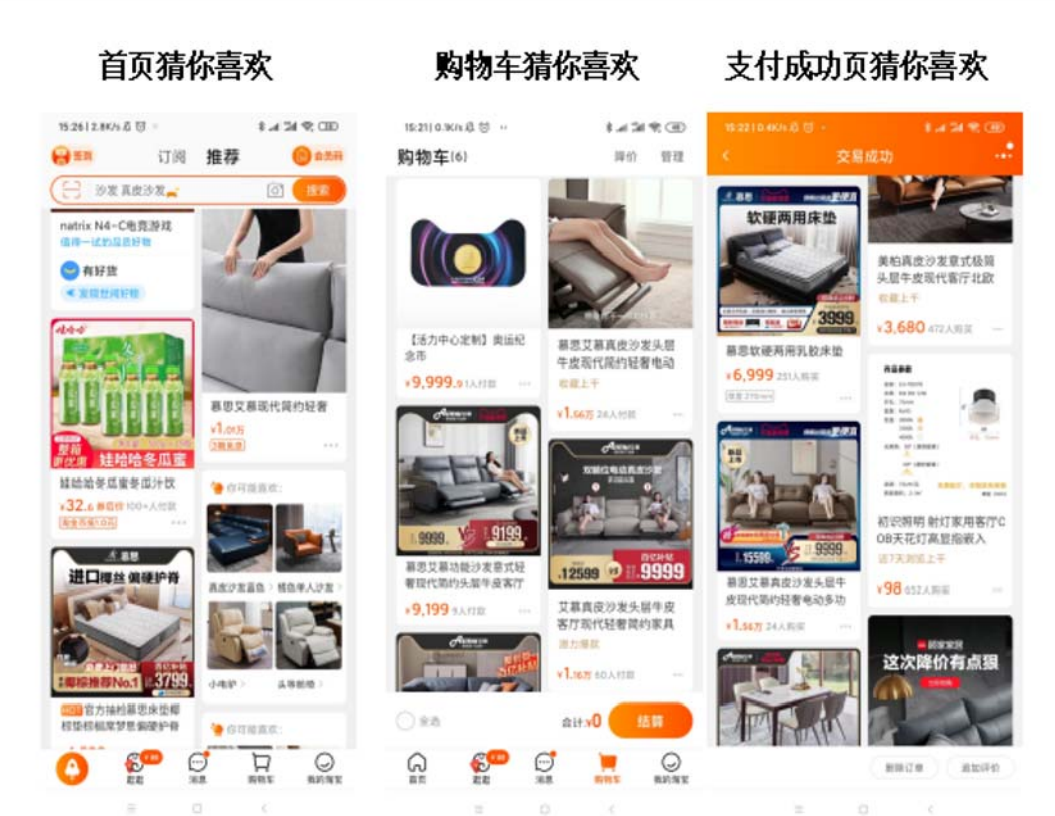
首页猜你喜欢

15:26 | 2.8K/s

签到 订阅 推荐 会员码

沙发 真皮沙发 搜索

natrix N4-C电竞游戏

值得一试的品质好物

有好货

发现世间好物

慕思艾慕现代简约轻奢

¥1.01万

娃哈哈冬瓜蜜

娃哈哈冬瓜蜜茶果汁饮

¥32.6 券后价 100+人付款

你可能喜欢

真皮沙发蓝色 | 格森单人沙发

小电炉 | 头等舱椅

进口椰丝 偏硬护脊

销量推荐No.1

¥3799

官方抽检慕思床垫椰棕垫棕榈席梦思偏硬护脊

你可能喜欢

逛逛 消息 购物车 我的淘宝

购物车猜你喜欢

15:21 | 0.1K/s

购物车(6) 降价 管理

【活力中心定制】奥运纪念币

¥9,999.9 1人付款

慕思艾慕真皮沙发头层牛皮现代简约轻奢电动

收藏上千

¥1.56万 24人付款

9999 9199

慕思艾慕功能沙发意式轻奢现代简约头层牛皮客厅

¥9,199 9人付款

12599 9999

艾慕真皮沙发头层牛皮客厅现代轻奢简约家具

源力爆款

¥1.16万 60人付款

全选 合计: ¥0 结算

首页 逛逛 消息 购物车 我的淘宝

支付成功页猜你喜欢

15:22 | 0.4K/s

交易成功

软硬两用床垫

3999

慕思软硬两用乳胶床垫

¥6,999 231人购买

美柏真皮沙发意式极简头层牛皮现代客厅北欧

收藏上千

¥3,680 472人购买

初识照明 射灯家用客厅COB天花灯高显指嵌入

近7天浏览上千

¥98 852人购买

15598 9999

慕思艾慕真皮沙发头层牛皮现代简约轻奢电动多功

¥1.56万 24人购买

顾家家居

这次降价有点狠

删除订单 追加评价